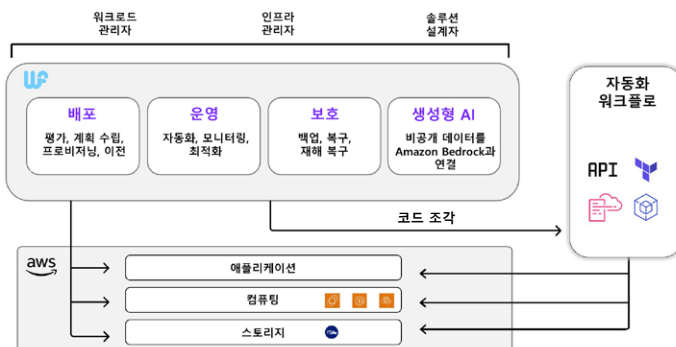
워크로드 관리자

인프라 관리자

솔루션 설계자

배포
평가, 계획 수립, 프로비저닝, 이전

운영
자동화, 모니터링, 최적화

보호
백업, 복구, 재해 복구

생성형 AI
비공개 데이터를 Amazon Bedrock과 연결

자동화 워크플로

API

코드 조각

aws

애플리케이션

컴퓨팅

스토리지